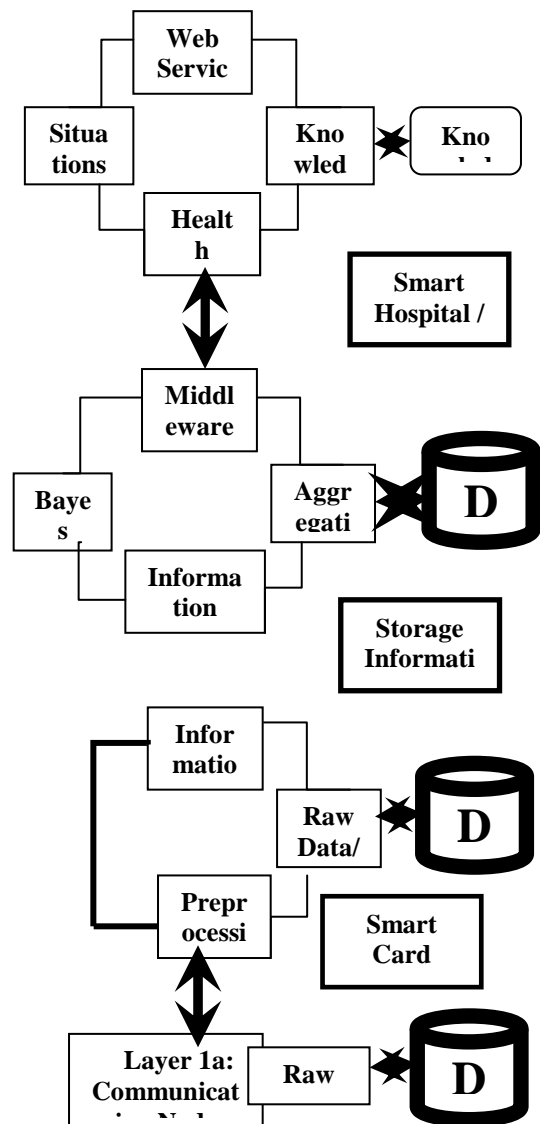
Web Servic

Situa tions

Kno wled

Kno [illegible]

Healt h

Smart Hospital /

Middl eware

Baye s

Aggr egati

D

Informa tion

Storage Informati

Infor matio

Raw Data/

D

Prepr ocessi

Smart Card

Layer 1a: Communicat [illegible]

Raw

D